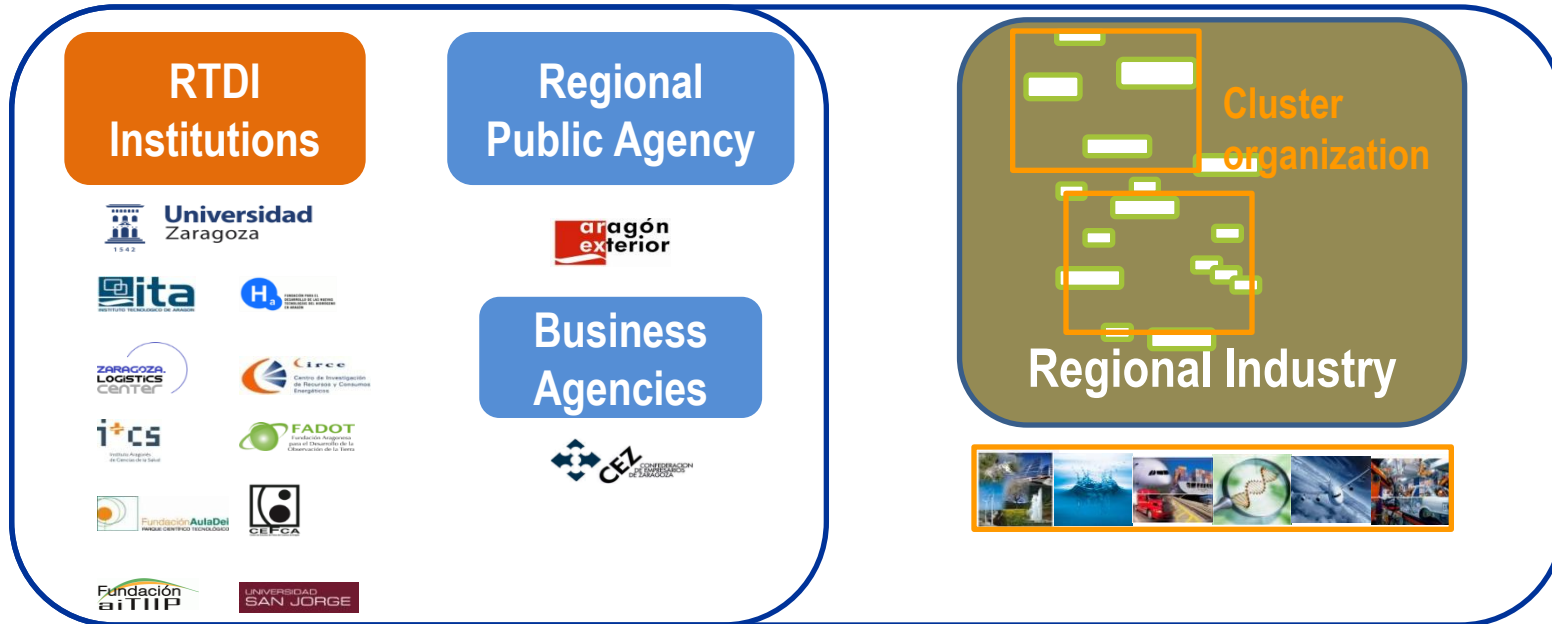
RTDI Institutions

Regional Public Agency

Universidad Zaragoza
1542

ita
INSTITUTO TECNOLÓGICO DE ARAGÓN

H₂
FUNDACIÓN PARA EL DESARROLLO DE LAS NUEVAS TECNOLOGÍAS DEL HIDRÓGENO EN ARAGÓN

aragón exterior

Business Agencies

ZARAGOZA LOGISTICS CENTER

circe
Centro de Investigación de Recursos y Consumos Energéticos

i+cs
Instituto Aragonés de Ciencias de la Salud

FADOT
Fundación Aragonesa para el Desarrollo de la Observación de la Tierra

CEZ
CONFEDERACIÓN DE EMPRESARIOS DE ZARAGOZA

Fundación AulaDei
PARQUE CIENTÍFICO TECNOLÓGICO

CEFCA

Fundación aiTIIP

UNIVERSIDAD SAN JORGE

Cluster organization

Regional Industry